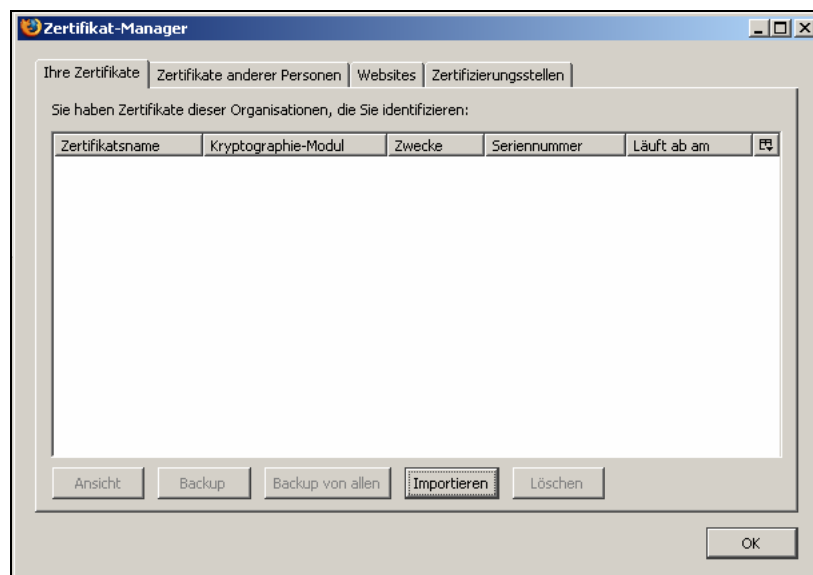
Zertifikat-Manager

Ihre Zertifikate | Zertifikate anderer Personen | Websites | Zertifizierungsstellen

Sie haben Zertifikate dieser Organisationen, die Sie identifizieren:

| Zertifikatsname | Kryptographie-Modul | Zwecke | Seriennummer | Läuft ab am |
|---|---|---|---|---|

Ansicht | Backup | Backup von allen | Importieren | Löschen

OK